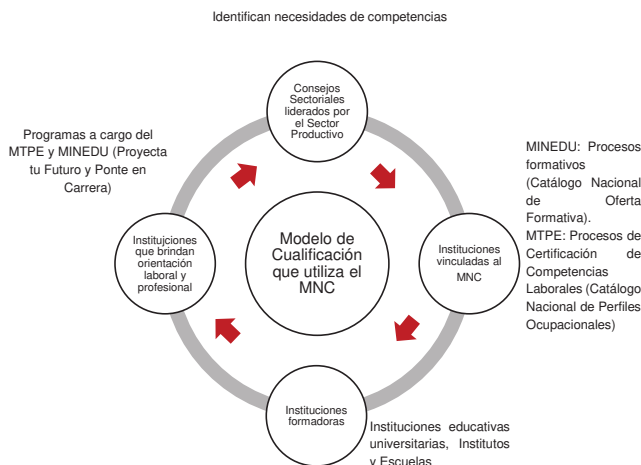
Identifican necesidades de competencias

Consejos Sectoriales liderados por el Sector Productivo

MINEDU: Procesos formativos (Catálogo Nacional de Oferta Formativa).
MTPE: Procesos de Certificación de Competencias Laborales (Catálogo Nacional de Perfiles Ocupacionales)

Instituciones vinculadas al MNC

Instituciones formadoras

Instituciones educativas universitarias, Institutos y Escuelas

Instituciones que brindan orientación laboral y profesional

Programas a cargo del MTPE y MINEDU (Proyecta tu Futuro y Ponte en Carrera)

Modelo de Cualificación que utiliza el MNC